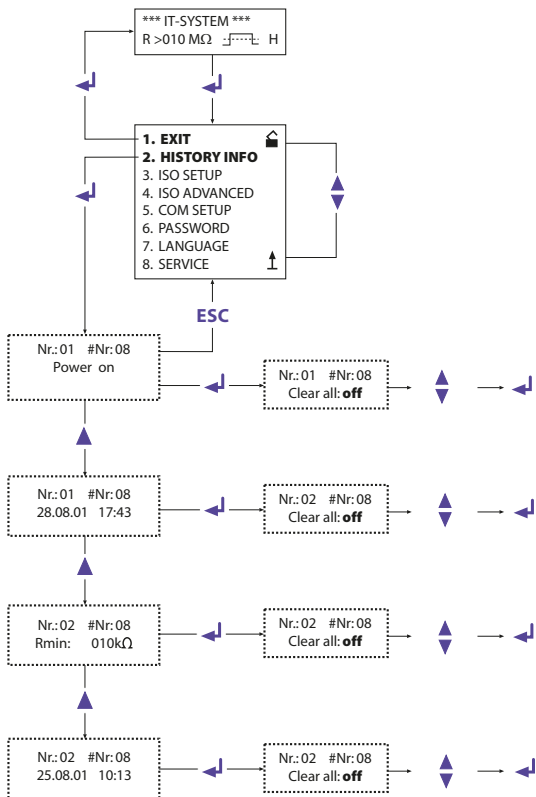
*** IT-SYSTEM ***
R >010 MΩ H

1. EXIT
2. HISTORY INFO
3. ISO SETUP
4. ISO ADVANCED
5. COM SETUP
6. PASSWORD
7. LANGUAGE
8. SERVICE

ESC

Nr.: 01 #Nr: 08
Power on

Nr.: 01 #Nr: 08
Clear all: **off**

Nr.: 01 #Nr: 08
28.08.01 17:43

Nr.: 02 #Nr: 08
Clear all: **off**

Nr.: 02 #Nr: 08
Rmin: 010kΩ

Nr.: 02 #Nr: 08
Clear all: **off**

Nr.: 02 #Nr: 08
25.08.01 10:13

Nr.: 02 #Nr: 08
Clear all: **off**